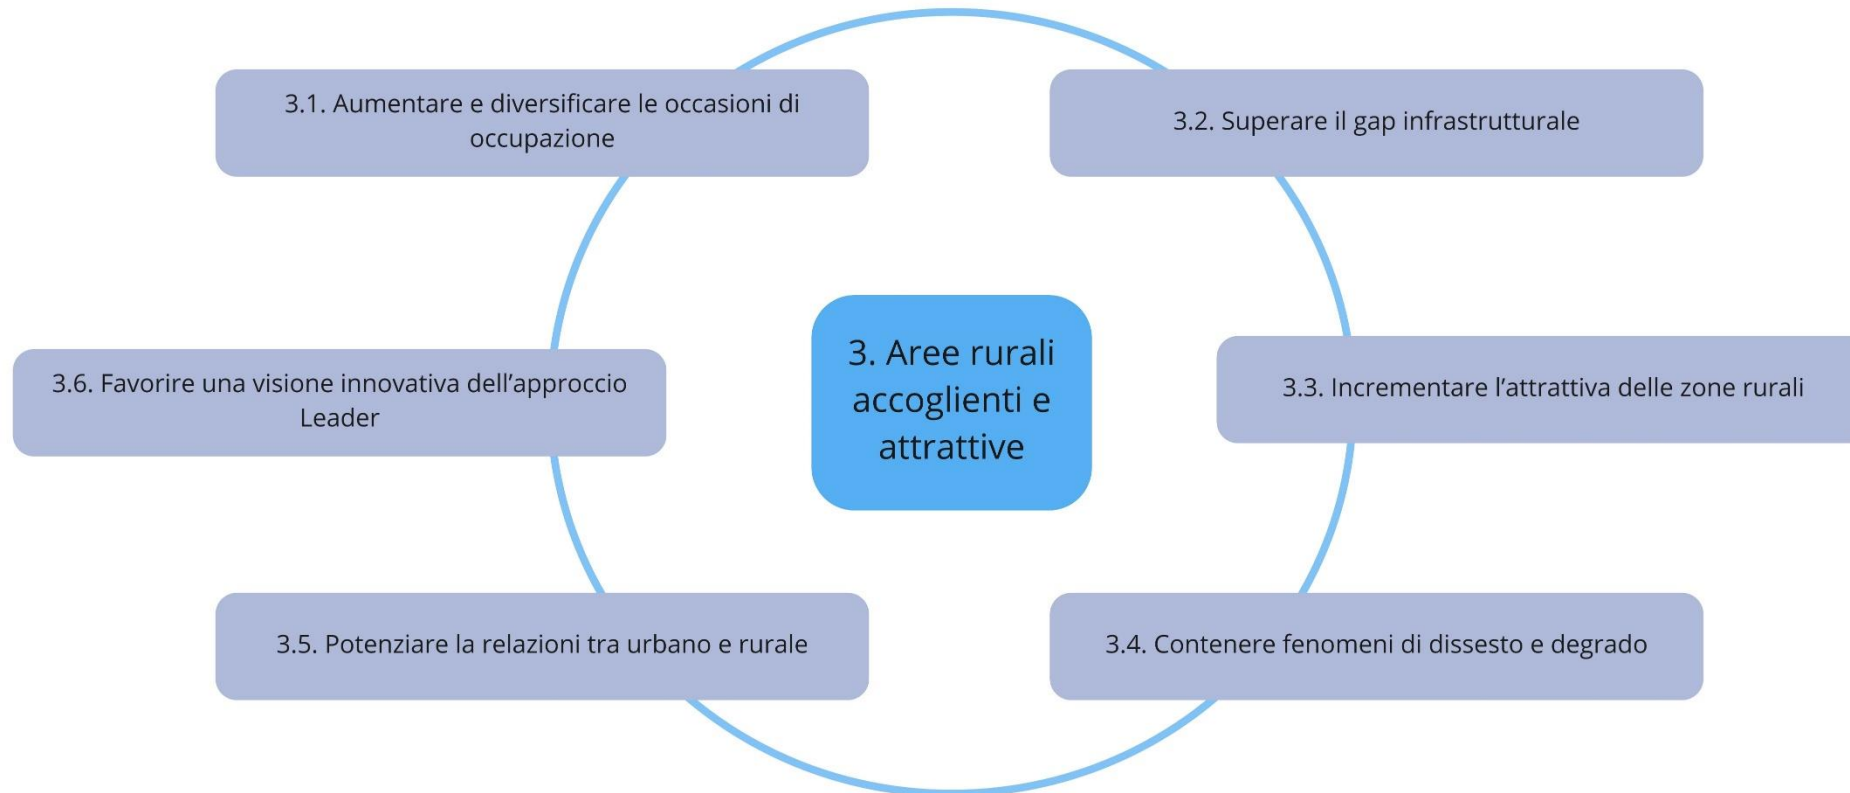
3.1. Aumentare e diversificare le occasioni di occupazione

3.2. Superare il gap infrastrutturale

3.6. Favorire una visione innovativa dell'approccio Leader

3. Aree rurali accoglienti e attrattive

3.3. Incrementare l'attrattiva delle zone rurali

3.5. Potenziare la relazioni tra urbano e rurale

3.4. Contenere fenomeni di dissesto e degrado